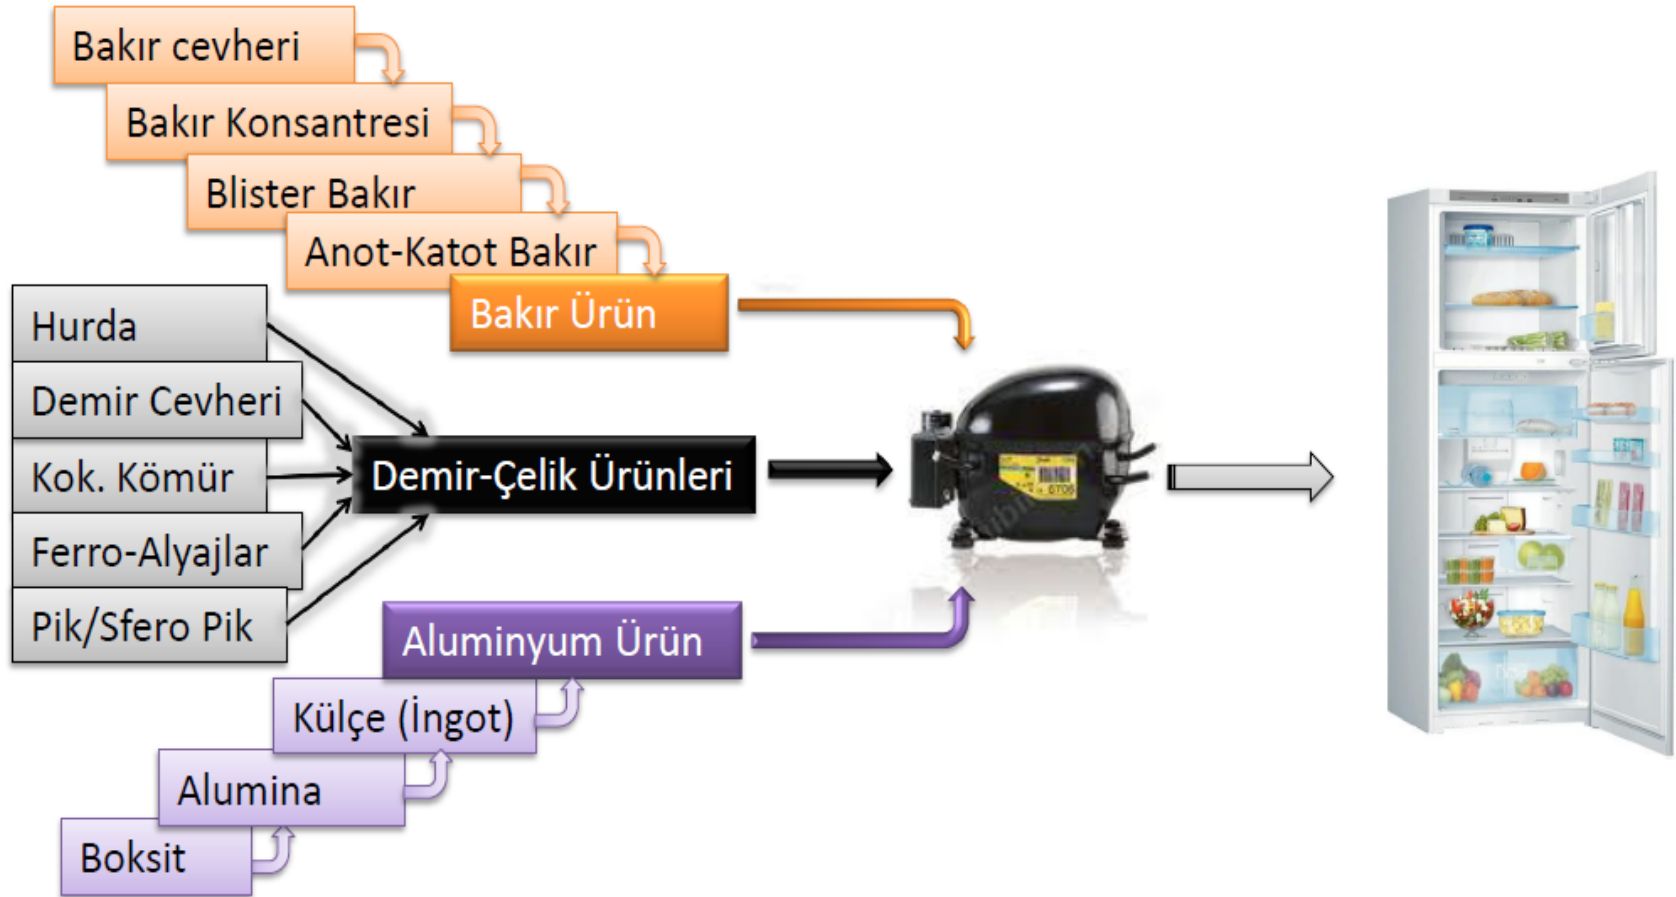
Bakır cevheri

Bakır Konsantresi

Blister Bakır

Anot-Katot Bakır

Bakır Ürün

Hurda

Demir Cevheri

Kok. Kömür

Ferro-Alyajlar

Pik/Sfero Pik

Demir-Çelik Ürünleri

Aluminyum Ürün

Külçe (İngot)

Alumina

Boksit